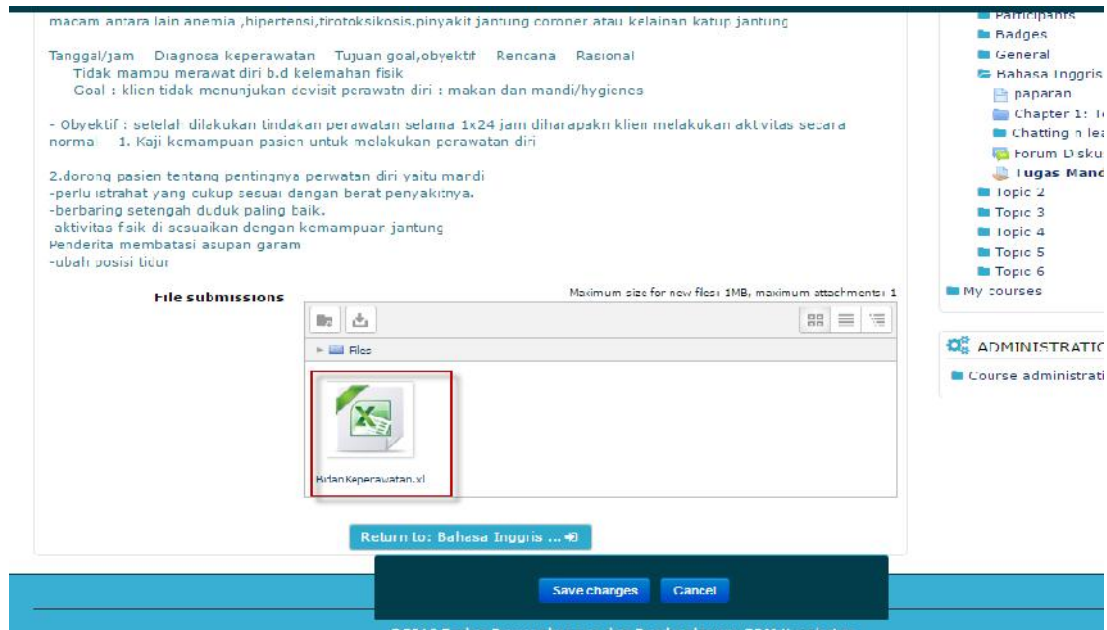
macam antara lain anemia ,hipertensi,tirotoksikosis,pinyakit jantung cornner atau kelainan katup jantung

Tanggal/jam Diagnosa keperawatan Tujuan goal,obyektif Rencana Rasional
Tidak mampu merawat diri b.d kelemahan fisik
Goal : klien tidak menunjukan devisit perawatn diri : makan dan mandi/hygience

- Obyektif : setelah dilakukan tindakan perawatan selama 1x24 jam diharapakn klien melakukan aktvitas secara norma 1. Kaji kemampuan pasien untuk melakukan perawatan diri

2.dorong pasien tentang pentingnya perwatan diri yaitu mandi
-perlu istrahat yang cukup sesuai dengan berat penyakitnya.
-berbaring setengah duduk paling baik.
aktivitas fisik di sesuaikan dengan kemampuan jantung
Penderita membatasi asupan garam
-ubah posisi tidur

File submissions

Maximum size for new files: 1MB, maximum attachments: 1

Files

BidanKeperawatan.xl

Return to: Bahasa Inggris ...

Save changes Cancel

Participants
Badges
General
Bahasa Inggris
paparan
Chapter 1: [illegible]
Chatting n lea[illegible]
Forum Disku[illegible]
Tugas Mand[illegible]
Topic 2
Topic 3
Topic 4
Topic 5
Topic 6
My courses

ADMINISTRATIO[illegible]
Course administrati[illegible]